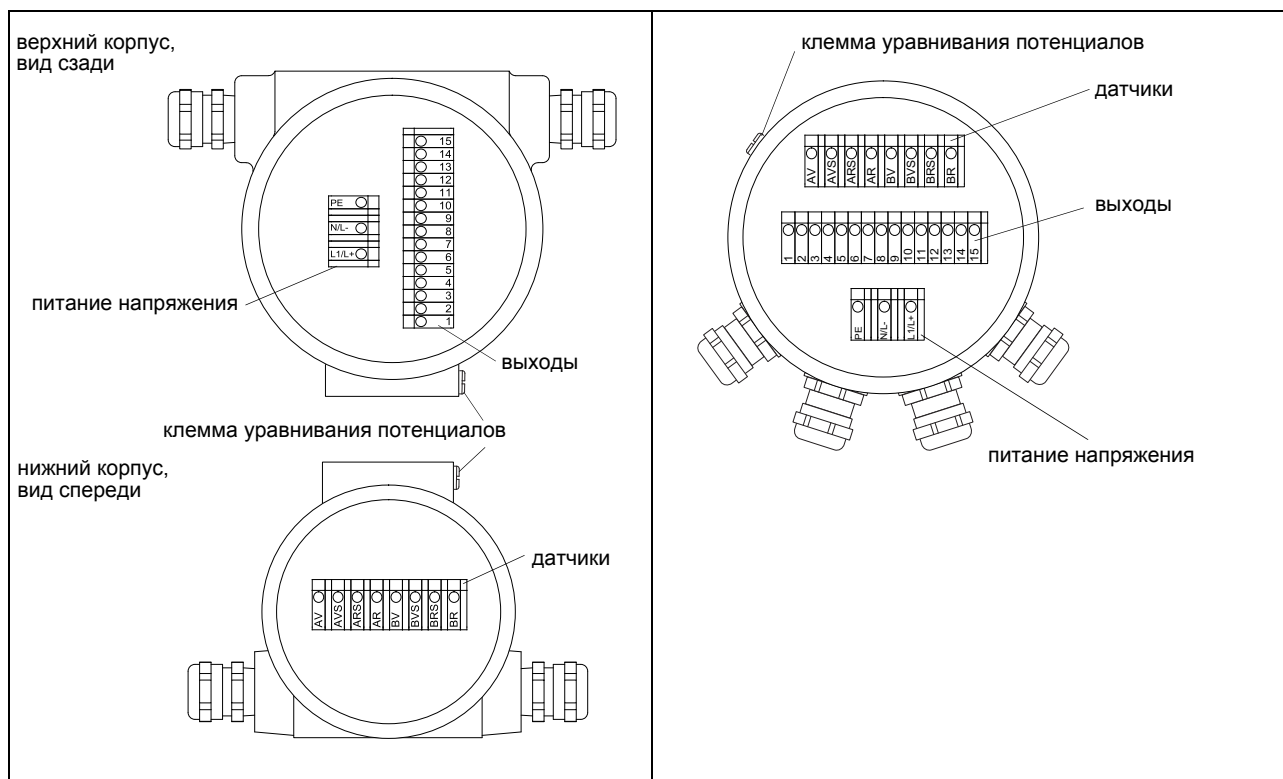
верхний корпус, вид сзади

PE
N/L-
L1/L+

15
14
13
12
11
10
9
8
7
6
5
4
3
2
1

питание напряжения

выходы

клемма уравнивания потенциалов

нижний корпус, вид спереди

датчики

AV
AVS
ARS
AR
BV
BVS
BRS
BR

клемма уравнивания потенциалов

датчики

AV
AVS
ARS
AR
BV
BVS
BRS
BR

выходы

1
2
3
4
5
6
7
8
9
10
11
12
13
14
15

PE
N/L-
L1/L+

питание напряжения